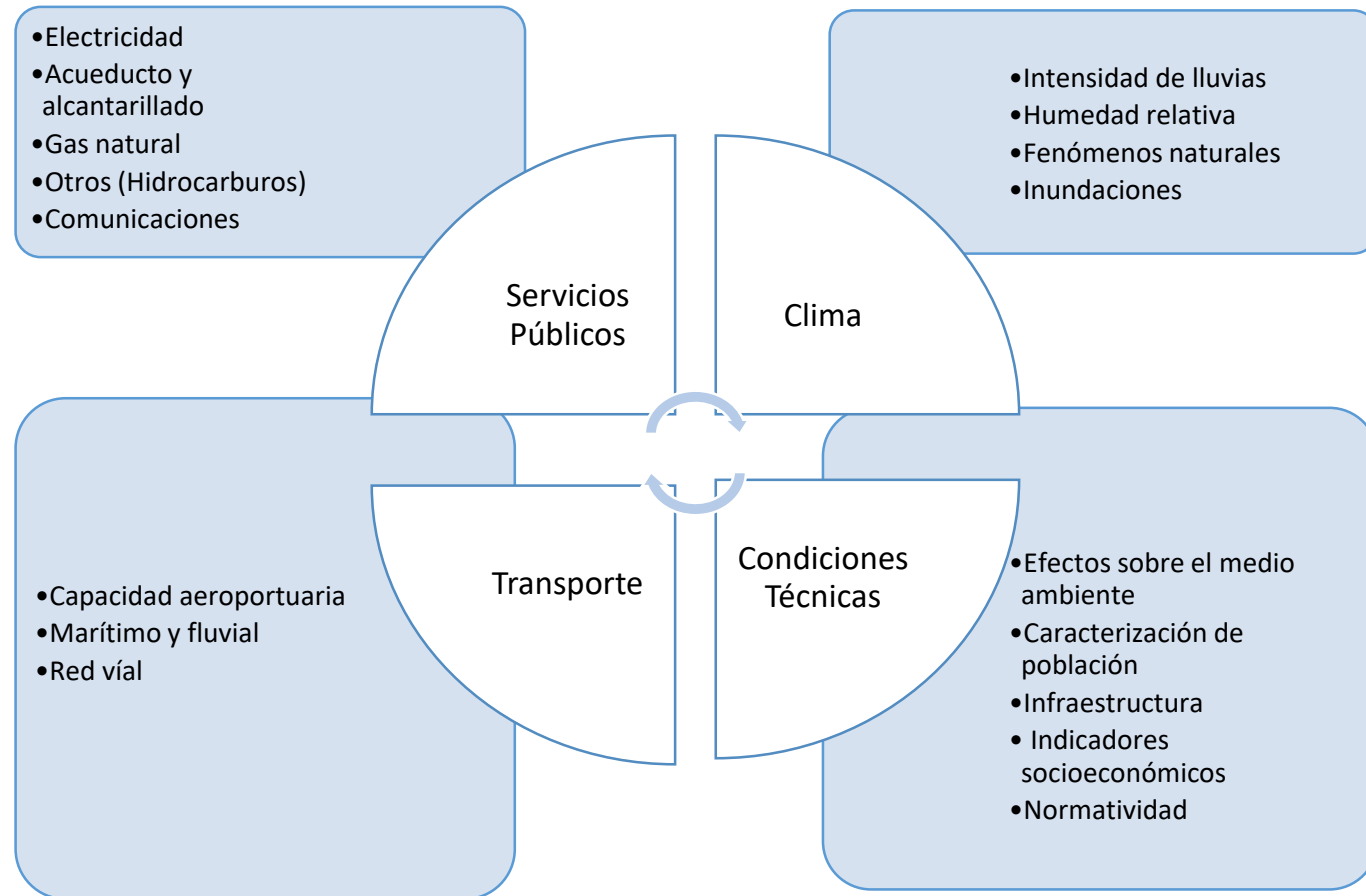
•Electricidad
•Acueducto y alcantarillado
•Gas natural
•Otros (Hidrocarburos)
•Comunicaciones

•Intensidad de lluvias
•Humedad relativa
•Fenómenos naturales
•Inundaciones

Servicios Públicos

Clima

Transporte

Condiciones Técnicas

•Capacidad aeroportuaria
•Marítimo y fluvial
•Red víal

•Efectos sobre el medio ambiente
•Caracterización de población
•Infraestructura
• Indicadores socioeconómicos
•Normatividad